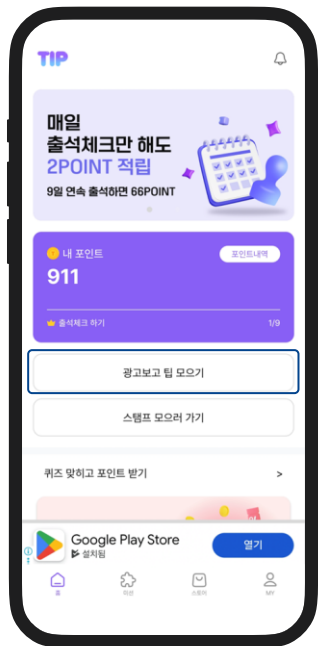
TIP

매일
출석체크만 해도
2POINT 적립
9일 연속 출석하면 66POINT

내 포인트
포인트내역
911

출석체크 하기
1/9

광고보고 팁 모으기

스탬프 모으러 가기

퀴즈 맞히고 포인트 받기
>

Google Play Store
설치됨
열기

홈
미션
스토어
MY